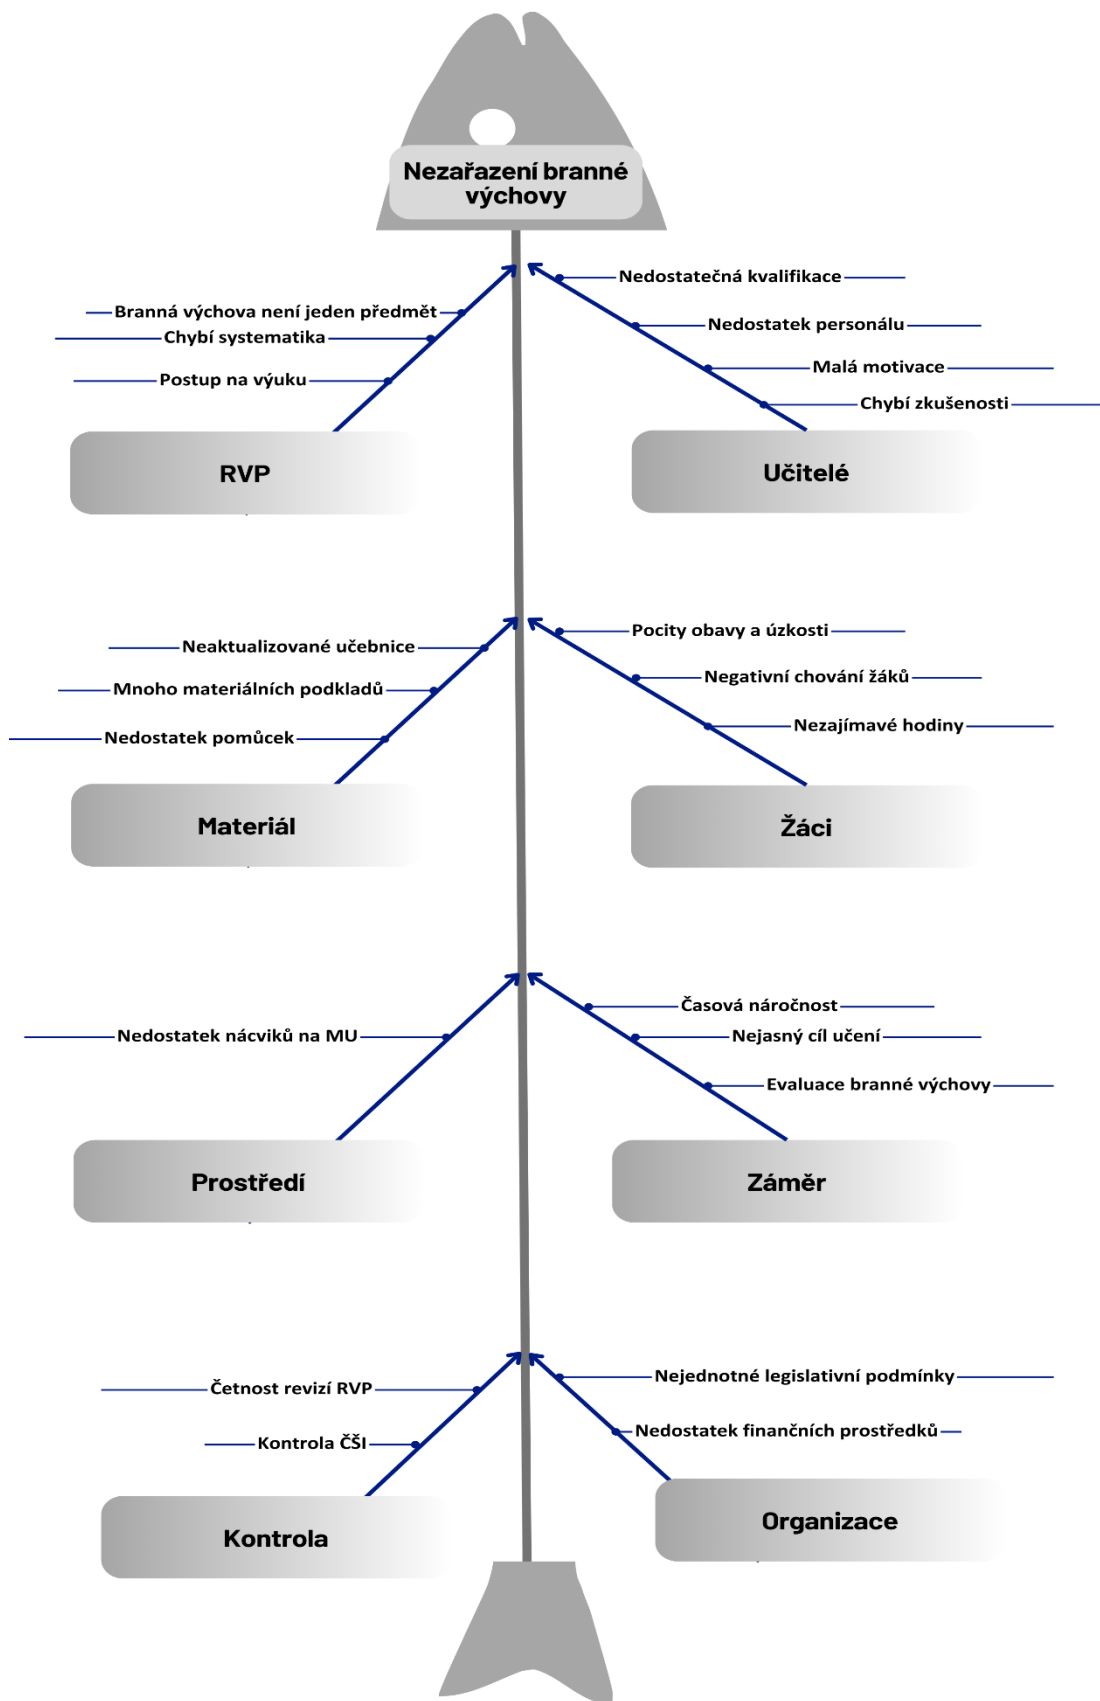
Nezařazení branné výchovy

Branná výchova není jeden předmět
Chybí systematika
Postup na výuku

RVP

Nedostatečná kvalifikace
Nedostatek personálu
Malá motivace
Chybí zkušenosti

Učitelé

Neaktualizované učebnice
Mnoho materiálních podkladů
Nedostatek pomůcek

Materiál

Pocity obavy a úzkosti
Negativní chování žáků
Nezajímavé hodiny

Žáci

Nedostatek nácviků na MU

Prostředí

Časová náročnost
Nejasný cíl učení
Evaluace branné výchovy

Záměr

Četnost revizí RVP
Kontrola ČŠI

Kontrola

Nejednotné legislativní podmínky
Nedostatek finančních prostředků

Organizace